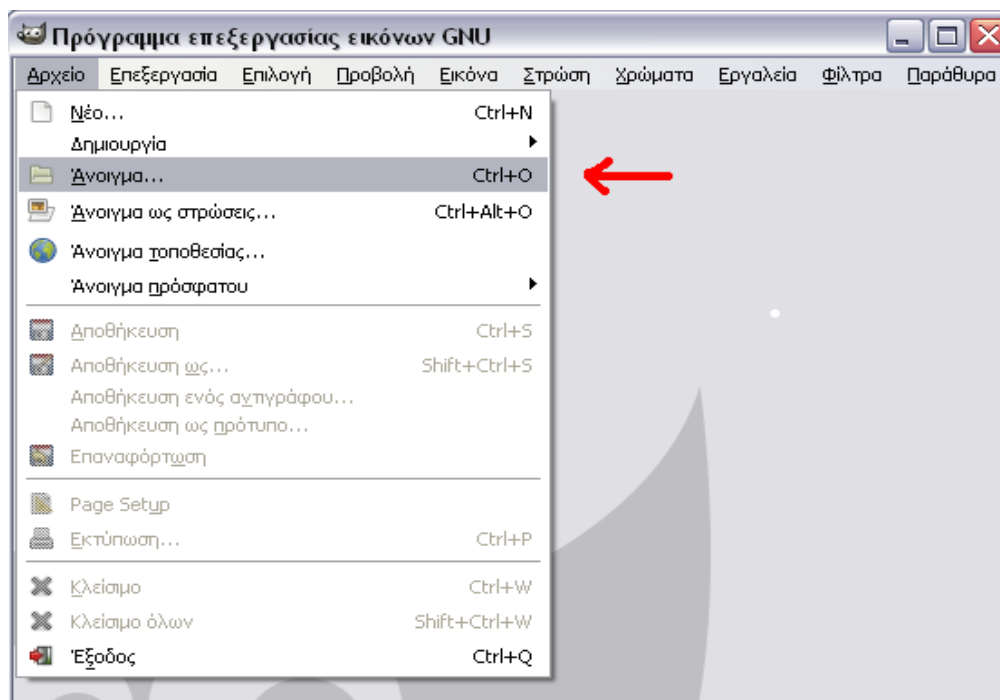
Πρόγραμμα επεξεργασίας εικόνων GNU

Αρχείο Επεξεργασία Επιλογή Προβολή Εικόνα Στρώση Χρώματα Εργαλεία Φίλτρα Παράθυρα

Νέο... Ctrl+N
Δημιουργία
Άνοιγμα... Ctrl+O
Άνοιγμα ως στρώσεις... Ctrl+Alt+O
Άνοιγμα τοποθεσίας...
Άνοιγμα πρόσφατου

Αποθήκευση Ctrl+S
Αποθήκευση ως... Shift+Ctrl+S
Αποθήκευση ενός αντιγράφου...
Αποθήκευση ως πρότυπο...
Επαναφόρτωση

Page Setup
Εκτύπωση... Ctrl+P

Κλείσιμο Ctrl+W
Κλείσιμο όλων Shift+Ctrl+W
Έξοδος Ctrl+Q